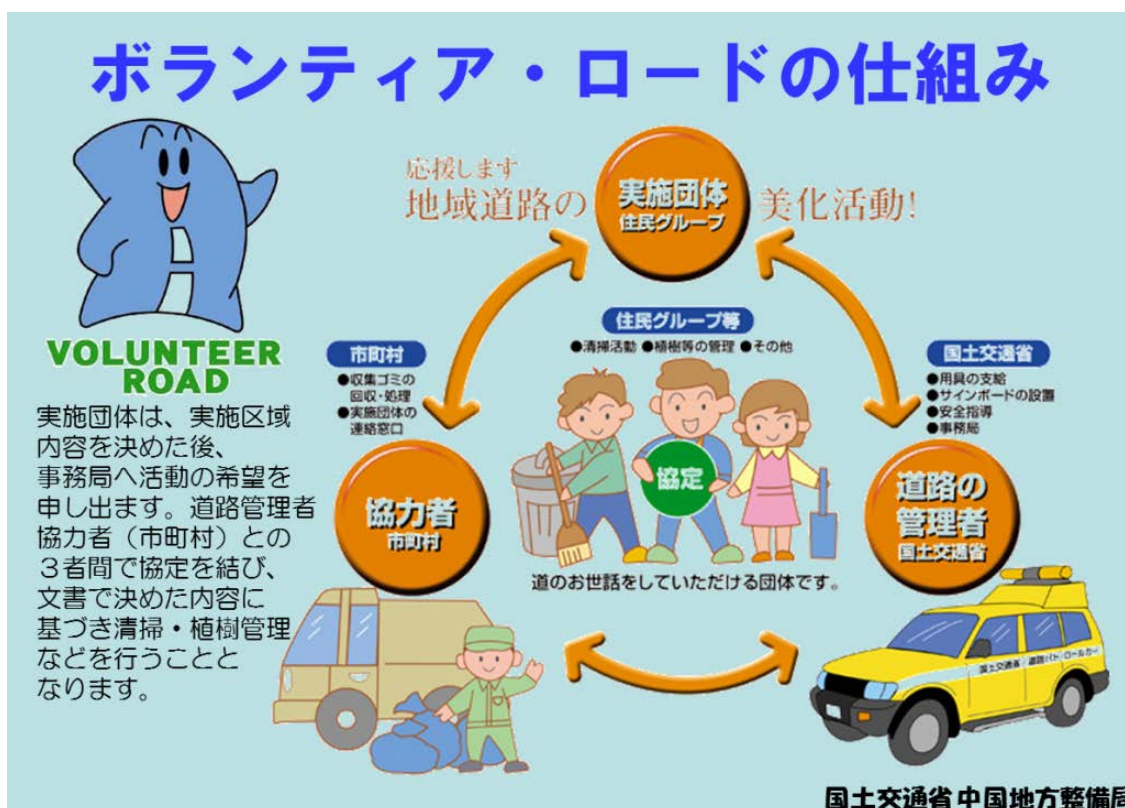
ボランティア・ロードの仕組み

応援します
地域道路の 実施団体 住民グループ 美化活動!

VOLUNTEER ROAD

実施団体は、実施区域内容を決めた後、事務局へ活動の希望を申し出ます。道路管理者協力者（市町村）との３者間で協定を結び、文書で決めた内容に基づき清掃・植樹管理などを行うこととなります。

市町村
●収集ゴミの回収・処理
●実施団体の連絡窓口

住民グループ等
●清掃活動 ●植樹等の管理 ●その他

国土交通省
●用具の支給
●サインボードの設置
●安全指導
●事務局

協力者 市町村

協定

道路の管理者 国土交通省

道のお世話をしていただける団体です。

国土交通省 道路パトロールカー

国土交通省 中国地方整備局